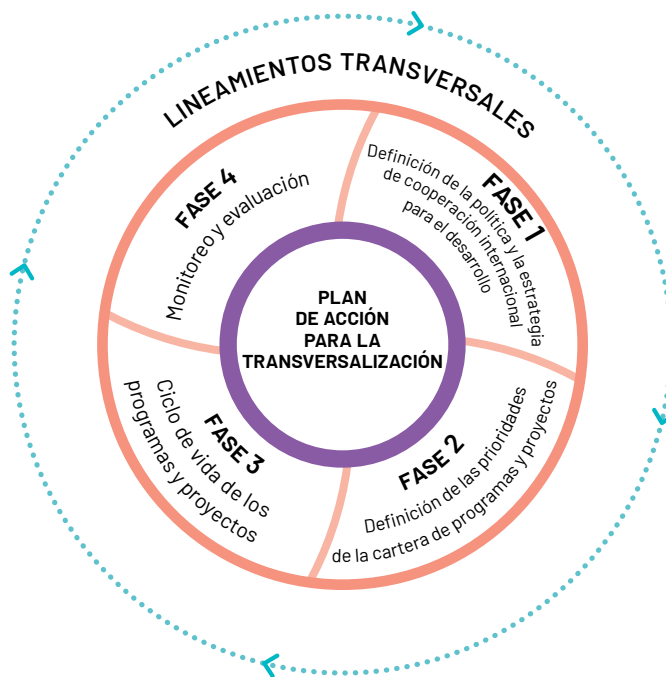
LINEAMIENTOS TRANSVERSALES

PLAN DE ACCIÓN PARA LA TRANSVERSALIZACIÓN

FASE 1
Definición de la política y la estrategia de cooperación internacional para el desarrollo

FASE 2
Definición de las prioridades de la cartera de programas y proyectos

FASE 3
Ciclo de vida de los programas y proyectos

FASE 4
Monitoreo y evaluación